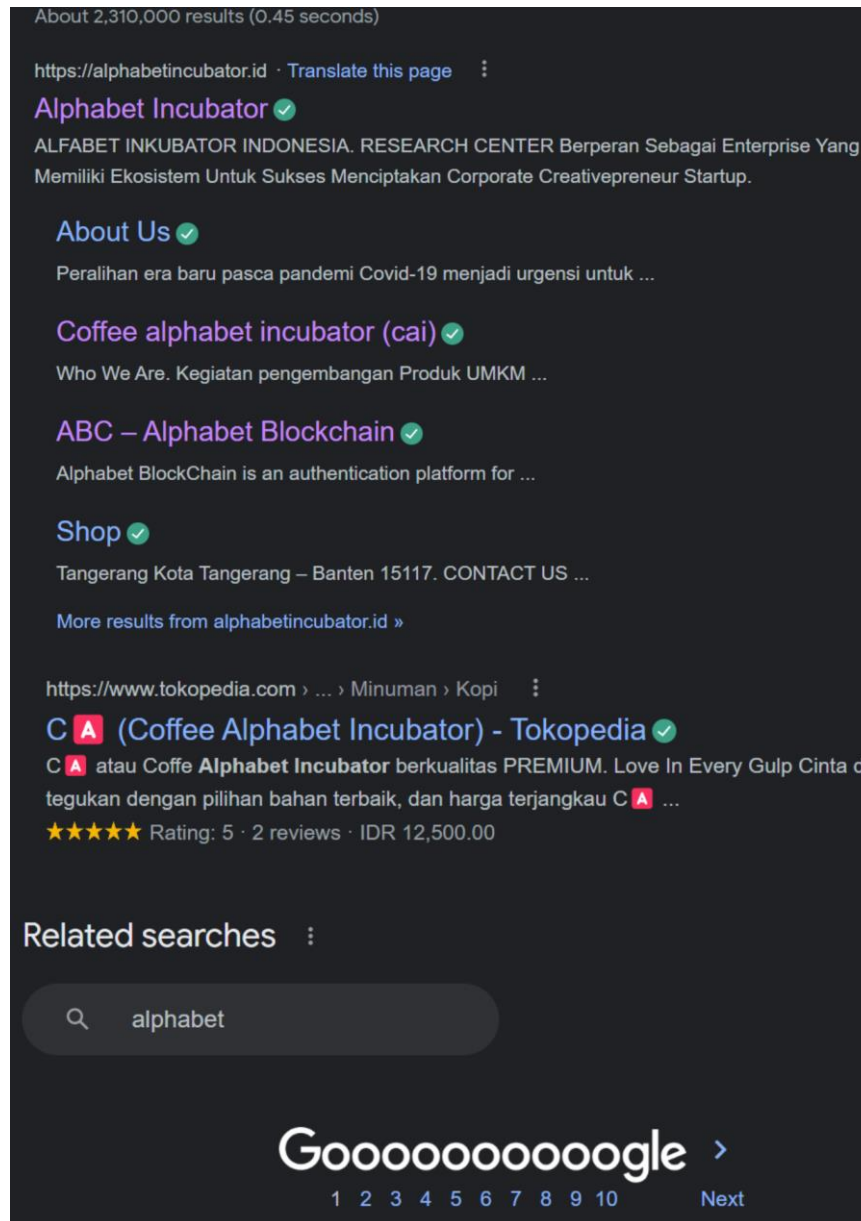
About 2,310,000 results (0.45 seconds)

https://alphabetincubator.id · Translate this page

Alphabet Incubator

ALFABET INKUBATOR INDONESIA. RESEARCH CENTER Berperan Sebagai Enterprise Yang Memiliki Ekosistem Untuk Sukses Menciptakan Corporate Creativepreneur Startup.

About Us

Peralihan era baru pasca pandemi Covid-19 menjadi urgensi untuk ...

Coffee alphabet incubator (cai)

Who We Are. Kegiatan pengembangan Produk UMKM ...

ABC – Alphabet Blockchain

Alphabet BlockChain is an authentication platform for ...

Shop

Tangerang Kota Tangerang – Banten 15117. CONTACT US ...

More results from alphabetincubator.id »

https://www.tokopedia.com › ... › Minuman › Kopi

C A (Coffee Alphabet Incubator) - Tokopedia

C A atau Coffe **Alphabet Incubator** berkualitas PREMIUM. Love In Every Gulp Cinta d tegukan dengan pilihan bahan terbaik, dan harga terjangkau C A ...

★★★★★ Rating: 5 · 2 reviews · IDR 12,500.00

Related searches

alphabet

Goooooooooogle >

1 2 3 4 5 6 7 8 9 10 Next